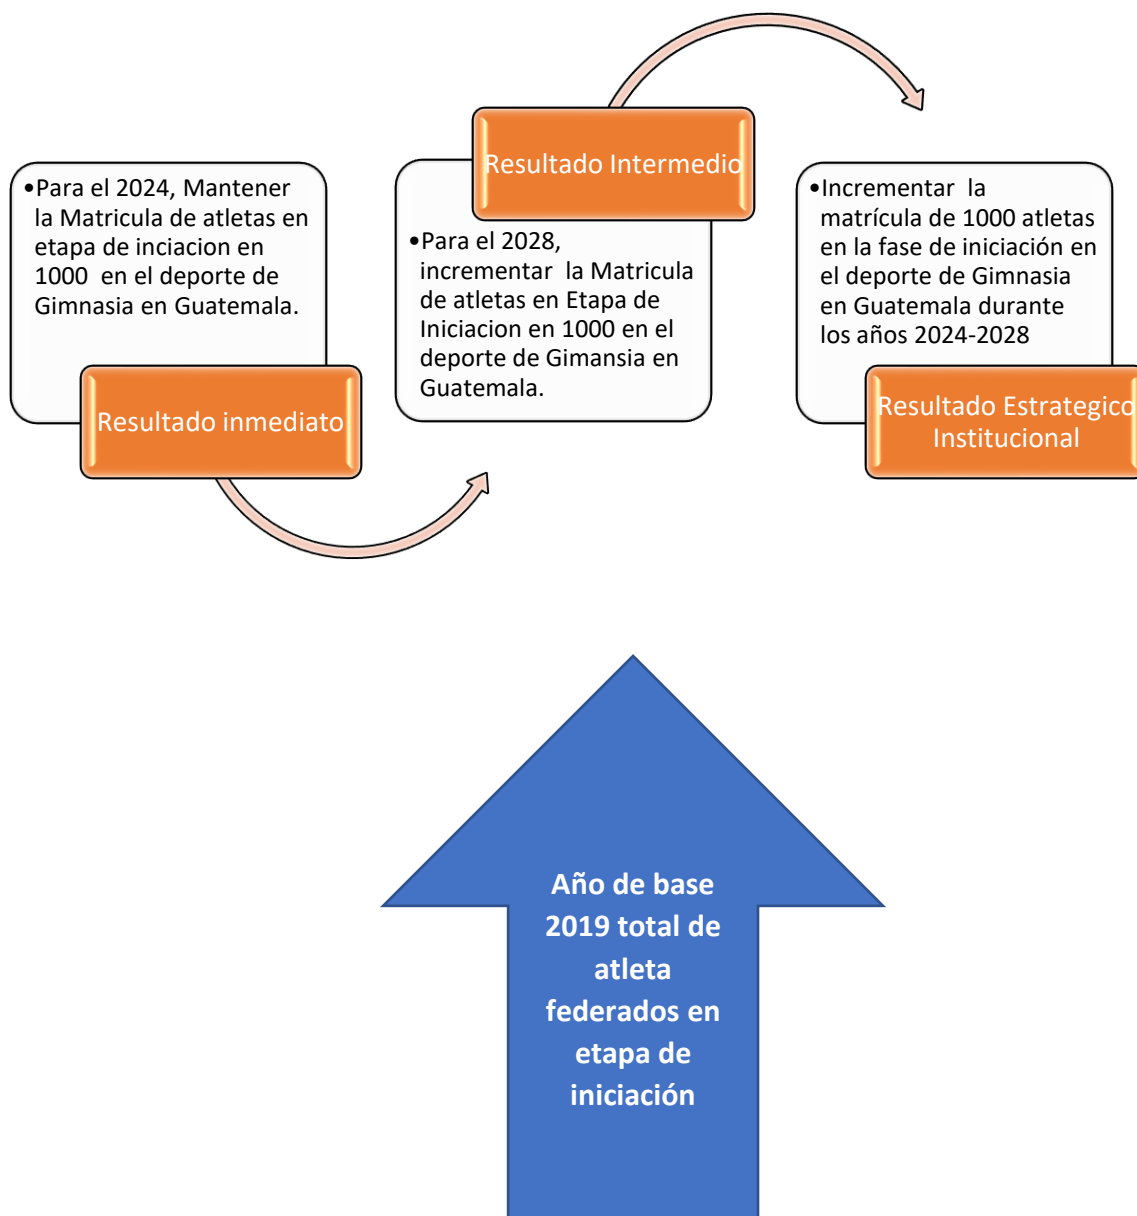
•Para el 2024, Mantener la Matricula de atletas en etapa de inciacion en 1000 en el deporte de Gimnasia en Guatemala.

Resultado inmediato

Resultado Intermedio

•Para el 2028, incrementar la Matricula de atletas en Etapa de Iniciacion en 1000 en el deporte de Gimansia en Guatemala.

•Incrementar la matrícula de 1000 atletas en la fase de iniciación en el deporte de Gimnasia en Guatemala durante los años 2024-2028

Resultado Estrategico Institucional

Año de base 2019 total de atleta federados en etapa de iniciación